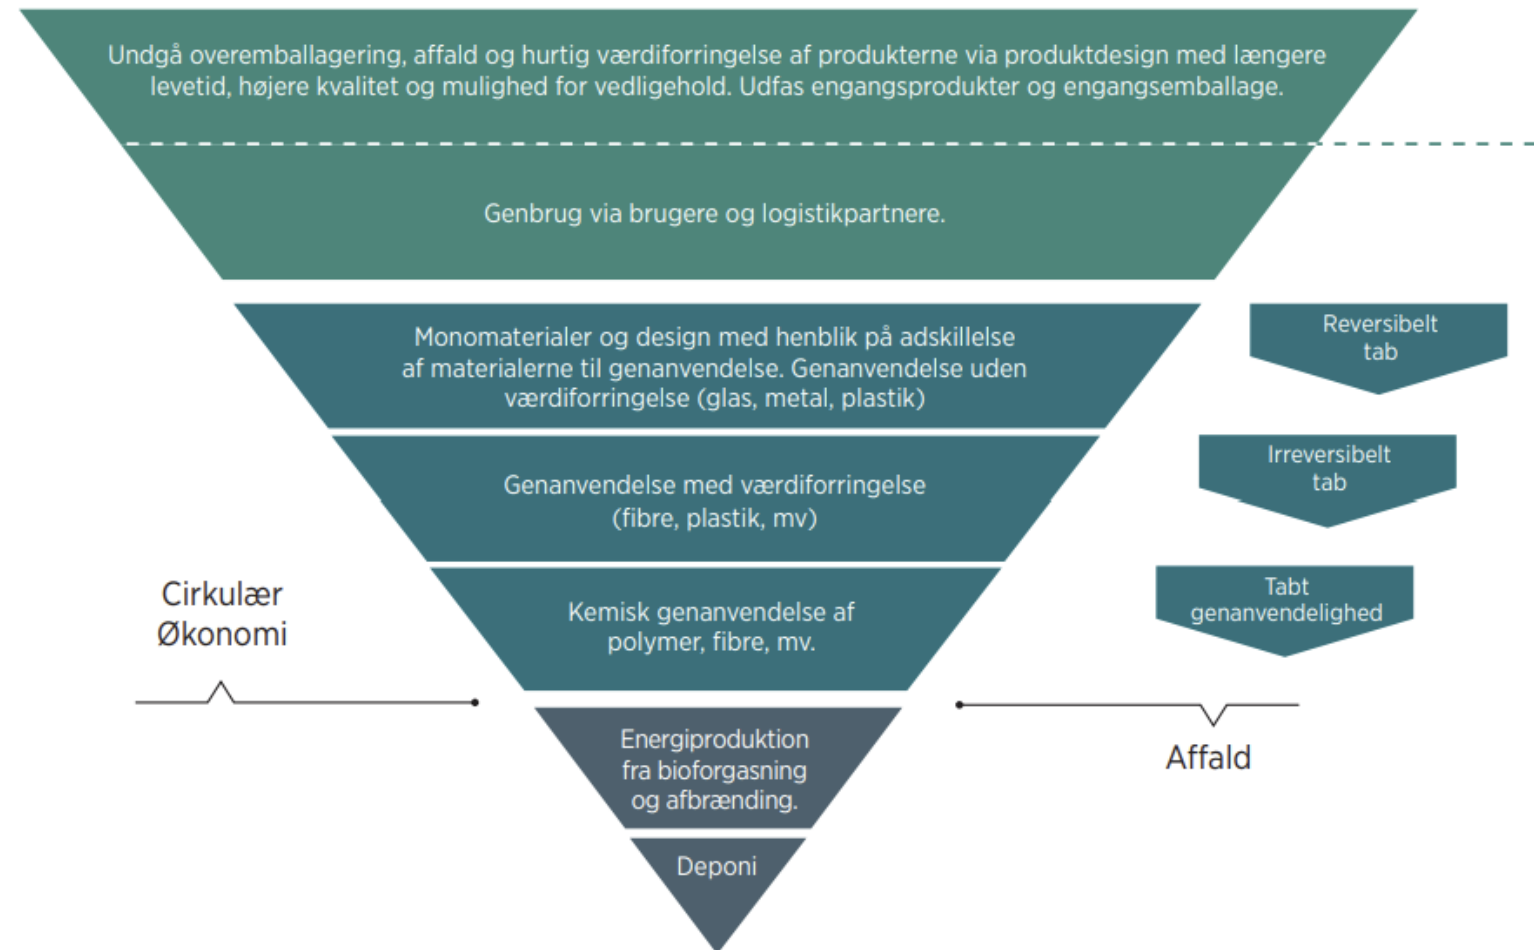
Undgå overemballagering, affald og hurtig værdiforringelse af produkterne via produktdesign med længere levetid, højere kvalitet og mulighed for vedligehold. Udfas engangsprodukter og engangsemballage.

Genbrug via brugere og logistikpartnere.

Monomaterialer og design med henblik på adskillelse af materialerne til genanvendelse. Genanvendelse uden værdiforringelse (glas, metal, plastik)

Reversibelt tab

Genanvendelse med værdiforringelse (fibre, plastik, mv)

Irreversibelt tab

Kemisk genanvendelse af polymer, fibre, mv.

Tabt genanvendelighed

Cirkulær Økonomi

Energiproduktion fra bioforgasning og afbrænding.

Affald

Deponi